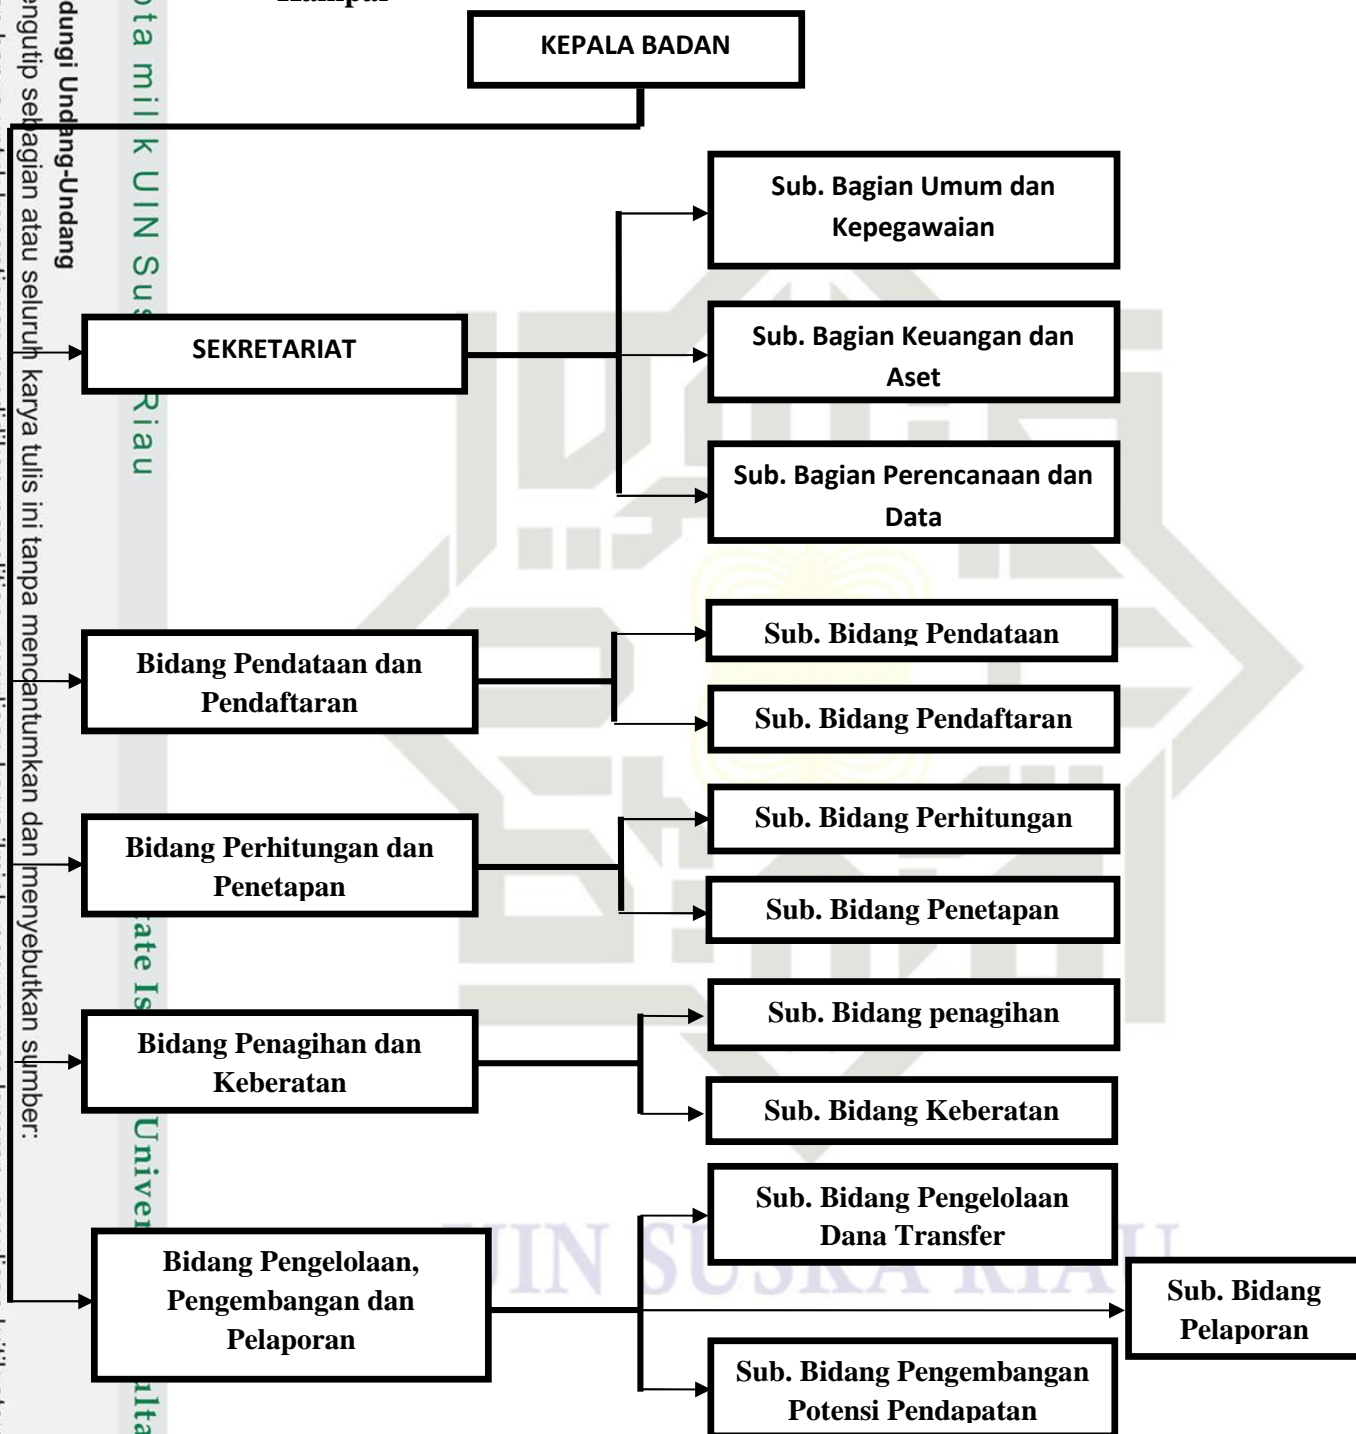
Kampar

KEPALA BADAN

SEKRETARIAT

Sub. Bagian Umum dan Kepegawaian

Sub. Bagian Keuangan dan Aset

Sub. Bagian Perencanaan dan Data

Bidang Pendataan dan Pendaftaran

Sub. Bidang Pendataan

Sub. Bidang Pendaftaran

Bidang Perhitungan dan Penetapan

Sub. Bidang Perhitungan

Sub. Bidang Penetapan

Bidang Penagihan dan Keberatan

Sub. Bidang penagihan

Sub. Bidang Keberatan

Bidang Pengelolaan, Pengembangan dan Pelaporan

Sub. Bidang Pengelolaan Dana Transfer

Sub. Bidang Pelaporan

Sub. Bidang Pengembangan Potensi Pendapatan

UIN SUSKA RIAU

ota milik UIN Sus Riau

ate Is Univer ulta

dungi Undang-Undang
engutip sebagian atau seluruh karya tulis ini tanpa mencantumkan dan menyebutkan sumber: